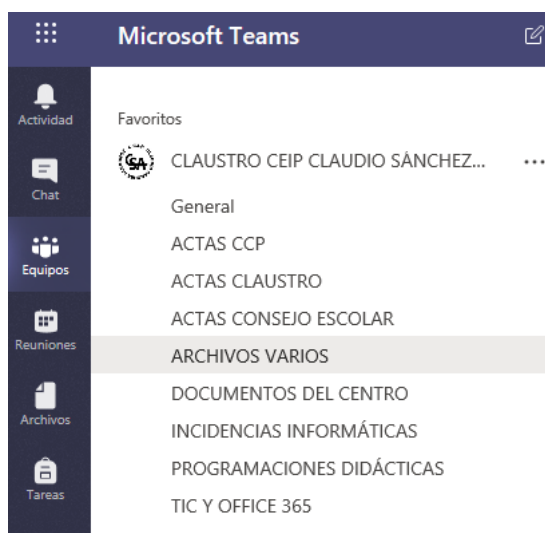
Microsoft Teams

Actividad
Chat
Equipos
Reuniones
Archivos
Tareas

Favoritos
CSA
CLAUSTRO CEIP CLAUDIO SÁNCHEZ...
...
General
ACTAS CCP
ACTAS CLAUSTRO
ACTAS CONSEJO ESCOLAR
ARCHIVOS VARIOS
DOCUMENTOS DEL CENTRO
INCIDENCIAS INFORMÁTICAS
PROGRAMACIONES DIDÁCTICAS
TIC Y OFFICE 365